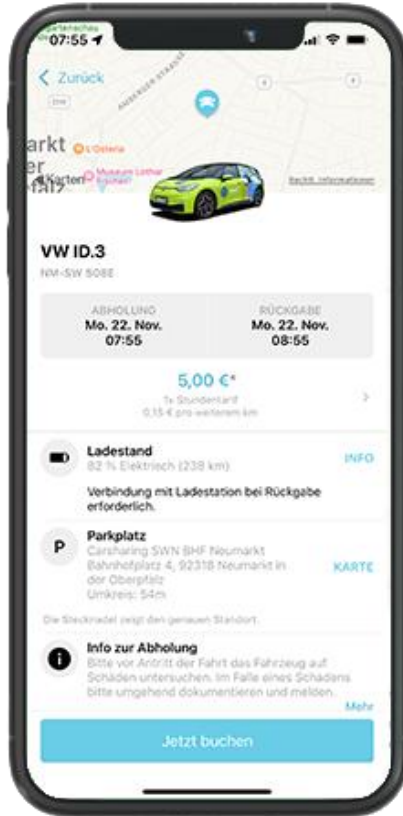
◂ Gartenschau
07:55

< Zurück

AMBERGER STRASSE

arkt
er

Karten

L'Osteria

Museum Lothar Fischer

Rechtl. Informationen

VW ID.3
NM-SW 508E

| ABHOLUNG | RÜCKGABE |
|---|---|
| Mo. 22. Nov. 07:55 | Mo. 22. Nov. 08:55 |

5,00 €*
1x Stundentarif
0,15 € pro weiterem km

Ladestand
82 % Elektrisch (238 km)
INFO

Verbindung mit Ladestation bei Rückgabe erforderlich.

P Parkplatz
Carsharing SWN BHF Neumarkt
Bahnhofplatz 4, 92318 Neumarkt in der Oberpfalz
Umkreis: 54m
KARTE

Die Stecknadel zeigt den genauen Standort.

Info zur Abholung
Bitte vor Antritt der Fahrt das Fahrzeug auf Schäden untersuchen. Im Falle eines Schadens bitte umgehend dokumentieren und melden.
Mehr

Jetzt buchen